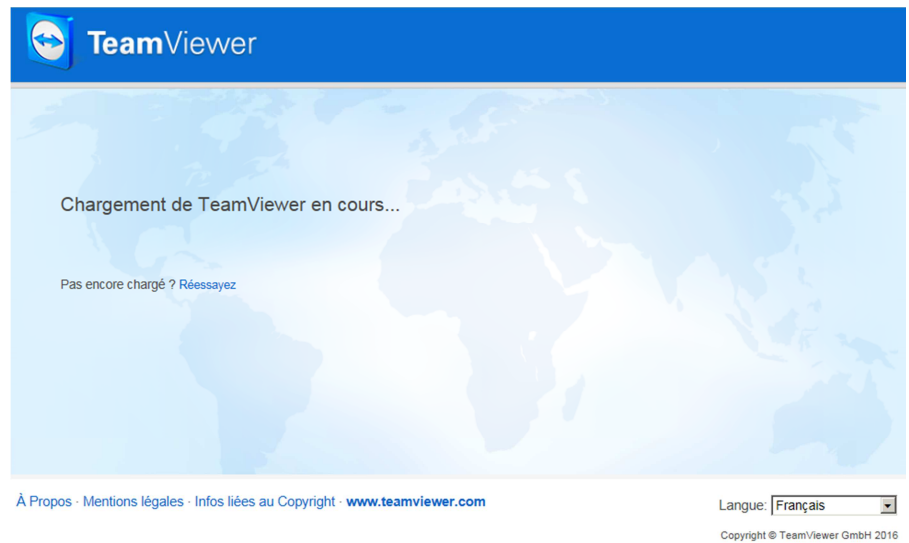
TeamViewer

Chargement de TeamViewer en cours...

Pas encore chargé ? Réessayez

À Propos · Mentions légales · Infos liées au Copyright · www.teamviewer.com

Langue: Français

Copyright © TeamViewer GmbH 2016